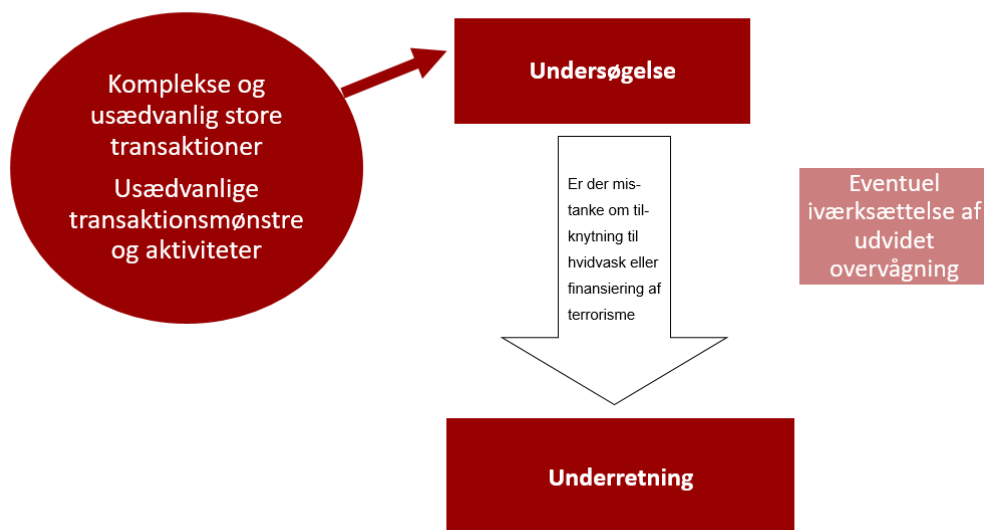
Komplekse og usædvanlig store transaktioner

Usædvanlige transaktionsmønstre og aktiviteter

Undersøgelse

Er der mistanke om tilknytning til hvidvask eller finansiering af terrorisme

Eventuel iværksættelse af udvidet overvågning

Underretning